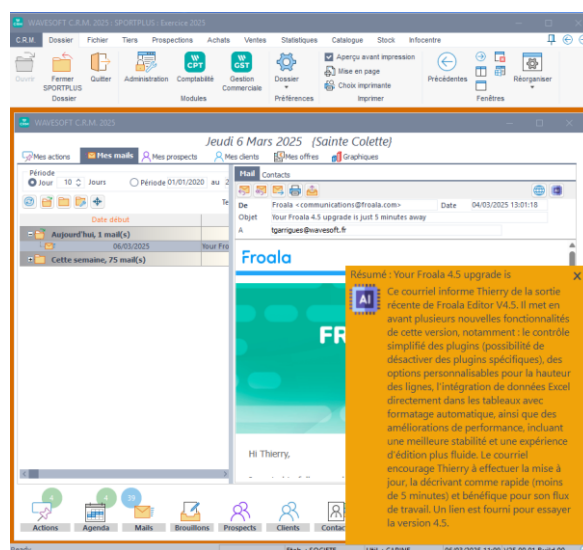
WAVESOFT C.R.M. 2023 : SPORTPLUS - Exercice 2025

C.R.M. Dossier Fichier Tiers Prospections Achats Ventes Statistiques Catalogue Stock Infocentre

Ouvrir Fermer SPORTPLUS Quitter
Dossier
Administration Comptabilité Gestion Commerciale
Modules
Dossier
Préférences
Aperçu avant impression
Mise en page
Choix imprimante
Imprimer
Précédentes
Réorganiser
Fenêtres

WAVESOFT C.R.M. 2023

Jeudi 6 Mars 2025 (Sainte Colette)

Mes actions Mes mails Mes prospects Mes clients Mes offres Graphiques

Période
Jour 10 Jours Période 01/01/2020 au 2

Date début

Aujourd'hui, 1 mail(s)
06/03/2025 Your Fro
Cette semaine, 75 mail(s)

Mail Contacts
De Froala <communications@froala.com> Date 04/03/2025 13:01:18
Objet Your Froala 4.5 upgrade is just 5 minutes away
A tgarrigues@wavesoft.fr

Froala

FR

Hi Thierry,

Résumé : Your Froala 4.5 upgrade is

AI

Ce courriel informe Thierry de la sortie récente de Froala Editor V4.5. Il met en avant plusieurs nouvelles fonctionnalités de cette version, notamment : le contrôle simplifié des plugins (possibilité de désactiver des plugins spécifiques), des options personnalisables pour la hauteur des lignes, l'intégration de données Excel directement dans les tableaux avec formatage automatique, ainsi que des améliorations de performance, incluant une meilleure stabilité et une expérience d'édition plus fluide. Le courriel encourage Thierry à effectuer la mise à jour, la décrivant comme rapide (moins de 5 minutes) et bénéfique pour son flux de travail. Un lien est fourni pour essayer la version 4.5.

4 4 20
Actions Agenda Mails Brouillons Prospects Clients Contac

Ready